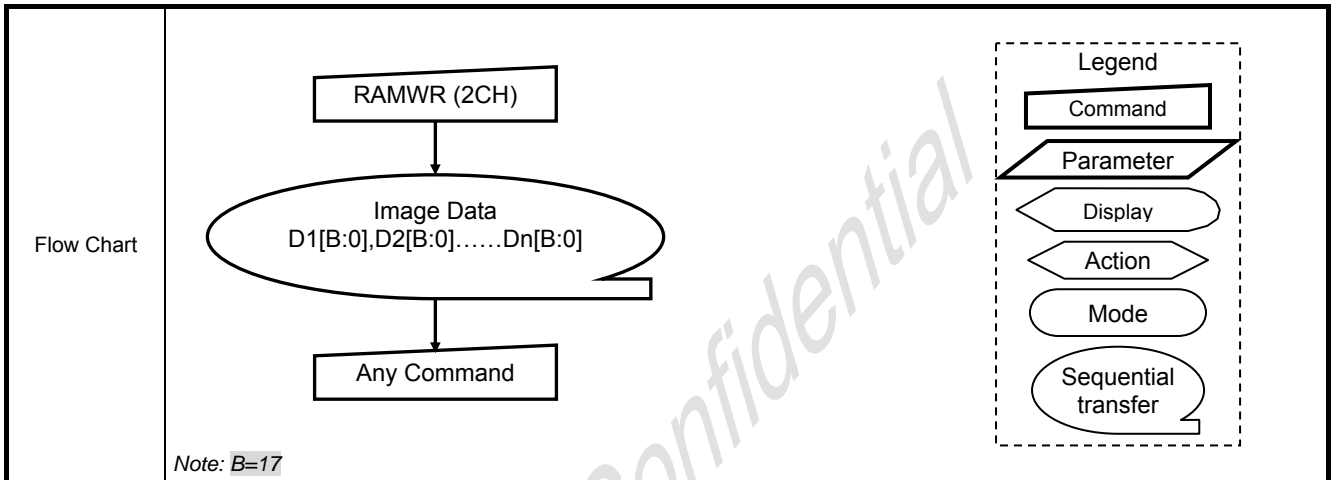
| Flow Chart | RAMWR (2CH)<br>Image Data<br>D1[B:0],D2[B:0]……Dn[B:0]<br>Any Command<br>Legend<br>Command<br>Parameter<br>Display<br>Action<br>Mode<br>Sequential transfer<br>*Note: B=17* |
|---|---|

Confidential